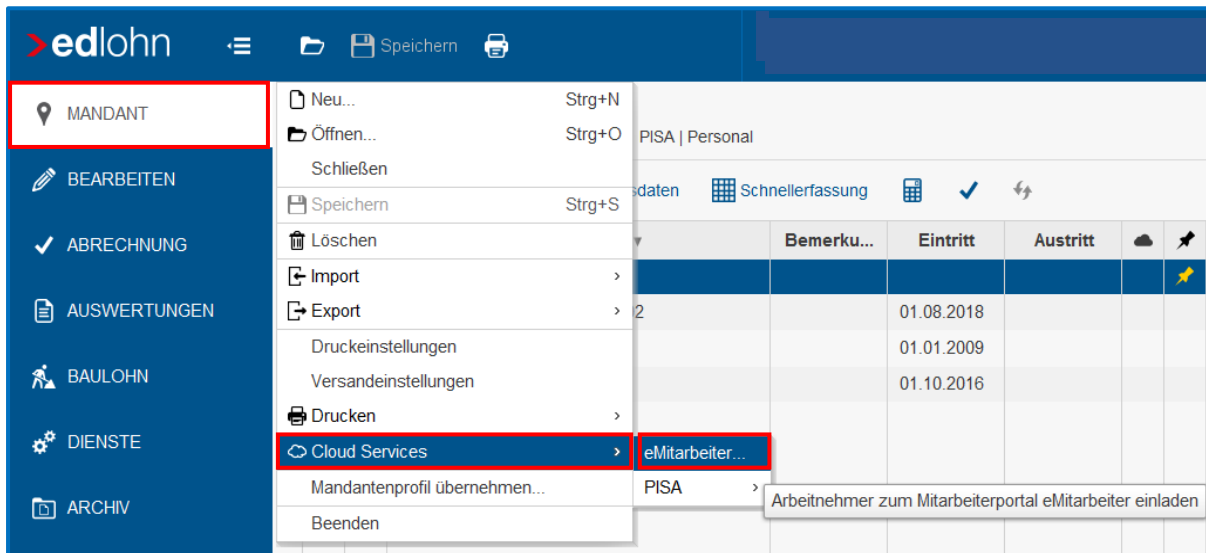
>edlohn Speichern

MANDANT
BEARBEITEN
ABRECHNUNG
AUSWERTUNGEN
BAULOHN
DIENSTE
ARCHIV

Neu... Strg+N
Öffnen... Strg+O
Schließen
Speichern Strg+S
Löschen
Import ›
Export ›
Druckeinstellungen
Versandeinstellungen
Drucken ›
Cloud Services ›
Mandantenprofil übernehmen...
Beenden

eMitarbeiter...
PISA ›

Arbeitnehmer zum Mitarbeiterportal eMitarbeiter einladen

PISA | Personal
sdaten Schnellerfassung

| | Bemerku... | Eintritt | Austritt |
|---|---|---|---|
| | | | |
| 2 | | 01.08.2018 | |
| | | 01.01.2009 | |
| | | 01.10.2016 | |